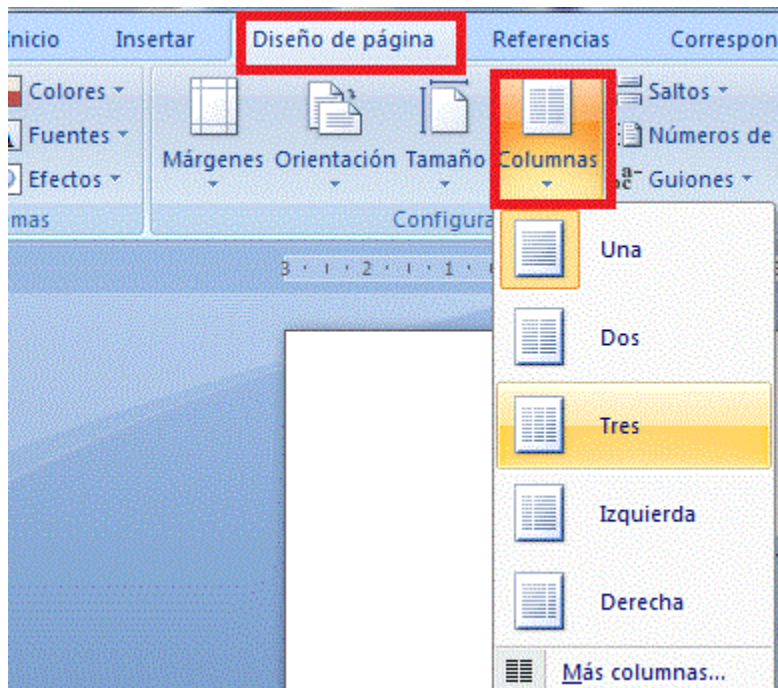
nicio Insertar Diseño de página Referencias Correspon

Colores
Fuentes
Efectos
mas

Márgenes Orientación Tamaño Columnas

Saltos
Números de
Guiones

Configura

3 · 2 · 1

Una

Dos

Tres

Izquierda

Derecha

Más columnas...